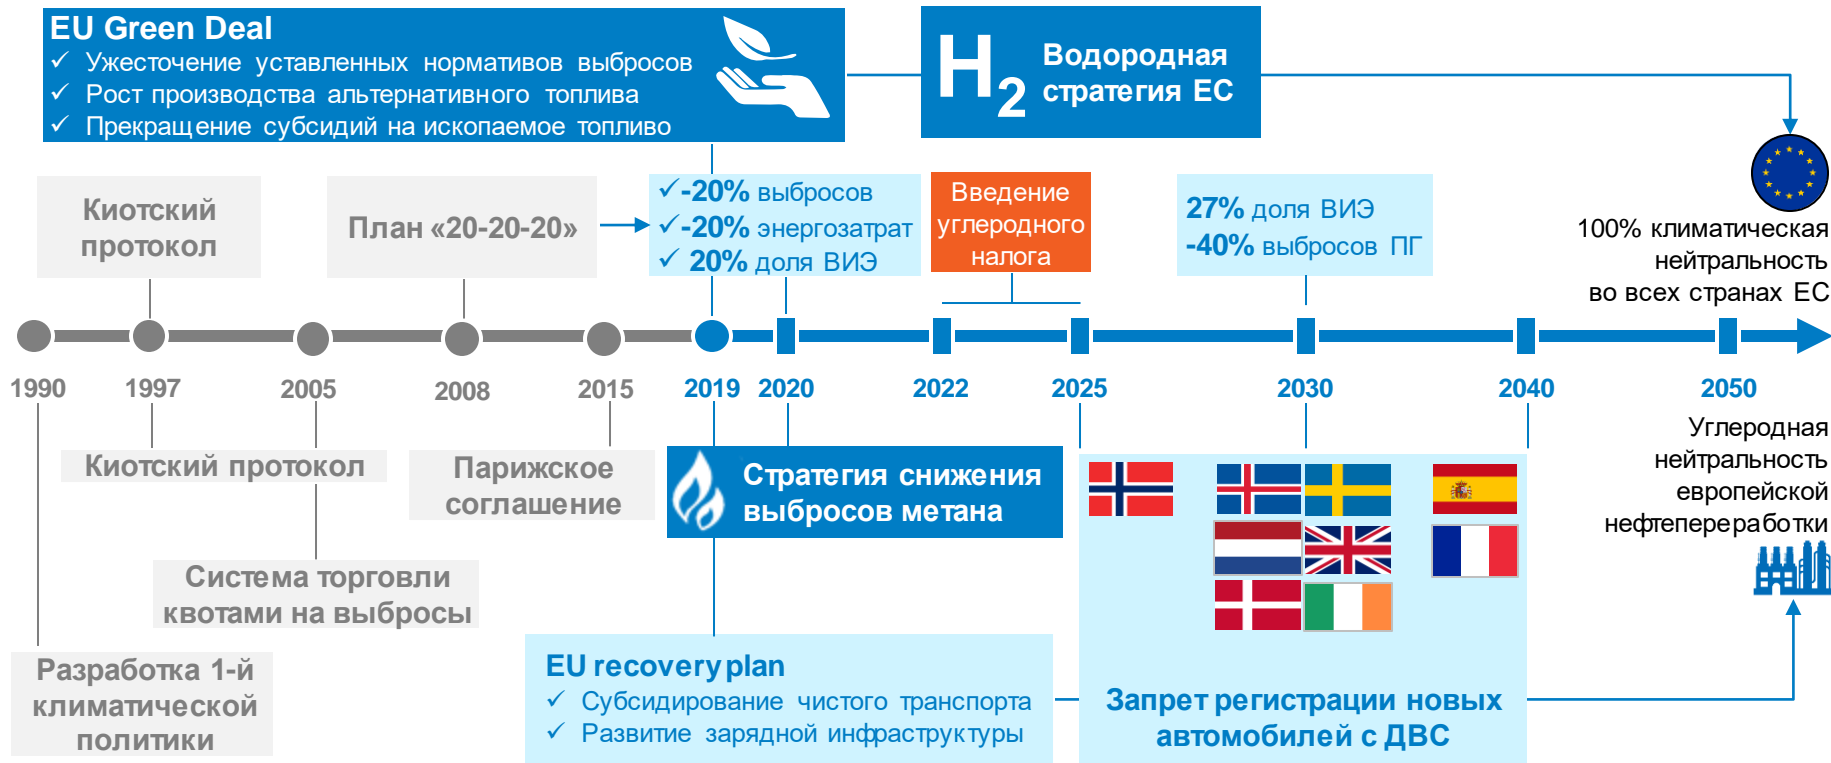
EU Green Deal
✓ Ужесточение уставленных нормативов выбросов
✓ Рост производства альтернативного топлива
✓ Прекращение субсидий на ископаемое топливо

$H_2$ Водородная стратегия ЕС

Киотский протокол

План «20-20-20»

✓-20% выбросов
✓-20% энергозатрат
✓ 20% доля ВИЭ

Введение углеродного налога

27% доля ВИЭ
-40% выбросов ПГ

100% климатическая нейтральность во всех странах ЕС

1990 1997 2005 2008 2015 2019 2020 2022 2025 2030 2040 2050

Киотский протокол

Парижское соглашение

Стратегия снижения выбросов метана

Углеродная нейтральность европейской нефтепереработки

Система торговли квотами на выбросы

Разработка 1-й климатической политики

EU recovery plan
✓ Субсидирование чистого транспорта
✓ Развитие зарядной инфраструктуры

Запрет регистрации новых автомобилей с ДВС